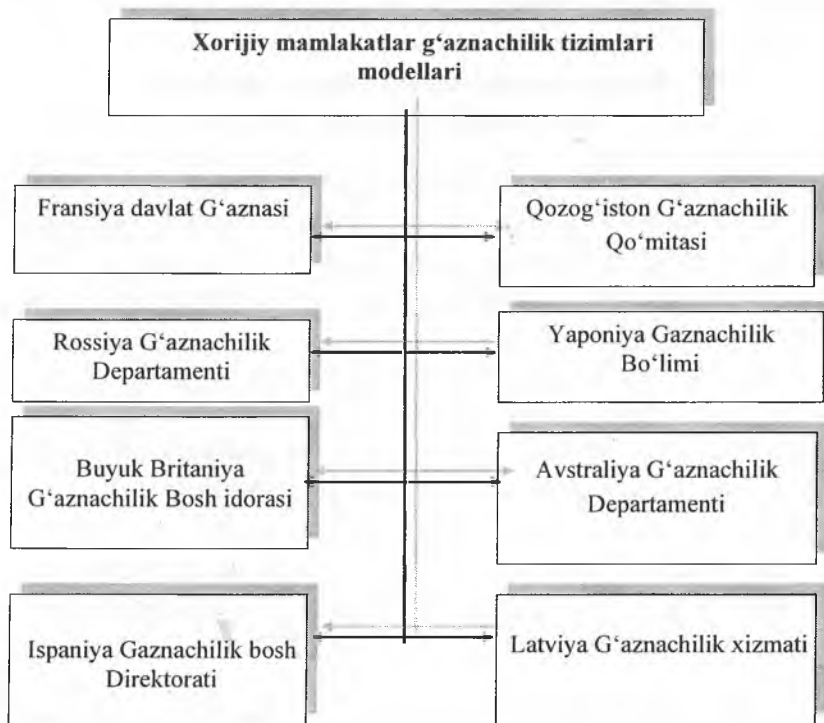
Xorijiy mamlakatlar g‘aznachilik tizimlari modellari

Fransiya davlat G‘aznasi

Qozog‘iston G‘aznachilik Qo‘mitasi

Rossiya G‘aznachilik Departamenti

Yaponiya Gaznachilik Bo‘limi

Buyuk Britaniya G‘aznachilik Bosh idorasi

Avstraliya G‘aznachilik Departamenti

Ispaniya Gaznachilik bosh Direktorati

Latviya G‘aznachilik xizmati